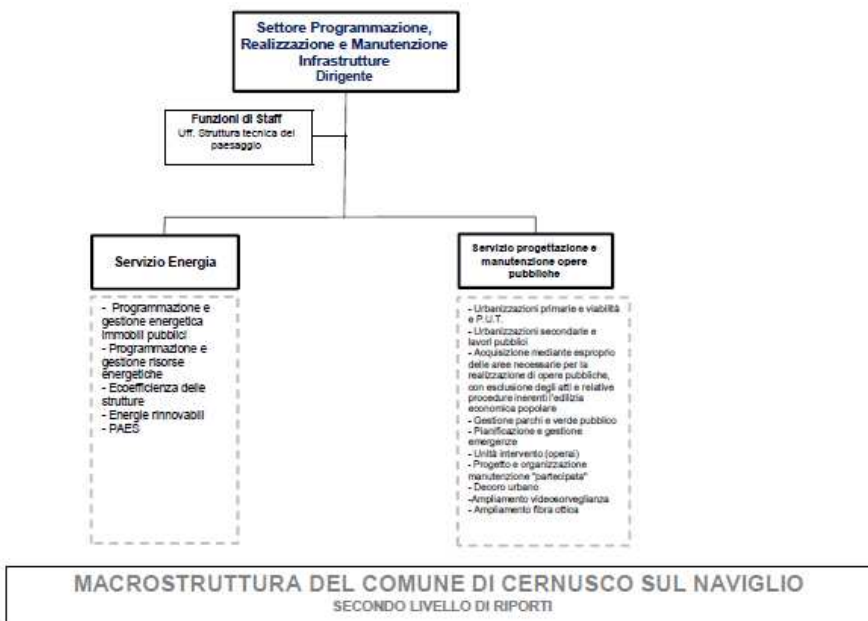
Settore Programmazione, Realizzazione e Manutenzione Infrastrutture
Dirigente

Funzioni di Staff
Uff. Struttura tecnica del paesaggio

Servizio Energia

- Programmazione e gestione energetica immobili pubblici
- Programmazione e gestione risorse energetiche
- Ecoefficienza delle strutture
- Energie rinnovabili
- PAES

Servizio progettazione e manutenzione opere pubbliche

- Urbanizzazioni primarie e viabilità e P.U.T.
- Urbanizzazioni secondarie e lavori pubblici
- Acquisizione mediante esproprio delle aree necessarie per la realizzazione di opere pubbliche, con esclusione degli atti e relative procedure inerenti l'edilizia economica popolare
- Gestione parchi e verde pubblico
- Pianificazione e gestione emergenze
- Unità intervento (operai)
- Progetto e organizzazione manutenzione "partecipata"
- Decoro urbano
-Ampliamento videosorveglianza
- Ampliamento fibra ottica

MACROSTRUTTURA DEL COMUNE DI CERNUSCO SUL NAVIGLIO
SECONDO LIVELLO DI RIPORTI